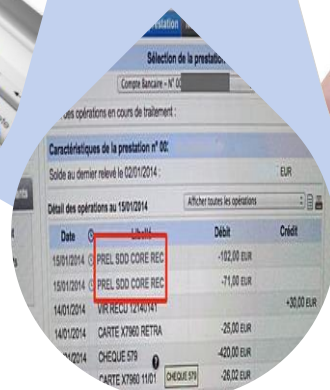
estation

Sélection de la prestation

Compte Bancaire - N° 00

des opérations en cours de traitement :

Caractéristiques de la prestation n° 00:

Solde au dernier relevé le 02/01/2014 :

EUR

Détail des opérations au 15/01/2014

Afficher toutes les opérations

| Date | | Libellé | Débit | Crédit |
|---|---|---|---|---|
| 15/01/2014 | | PREL SDD CORE REC | -102,00 EUR | |
| 15/01/2014 | | PREL SDD CORE REC | -71,00 EUR | |
| 14/01/2014 | | VIR RECU 1214041 | | +30,00 EUR |
| 14/01/2014 | | CARTE X7960 RETRA | -25,00 EUR | |
| 14/01/2014 | | CHEQUE 579 | -420,00 EUR | |
| 14/01/2014 | | CARTE X7960 11/01 CHEQUE 579 | -26,02 EUR | |